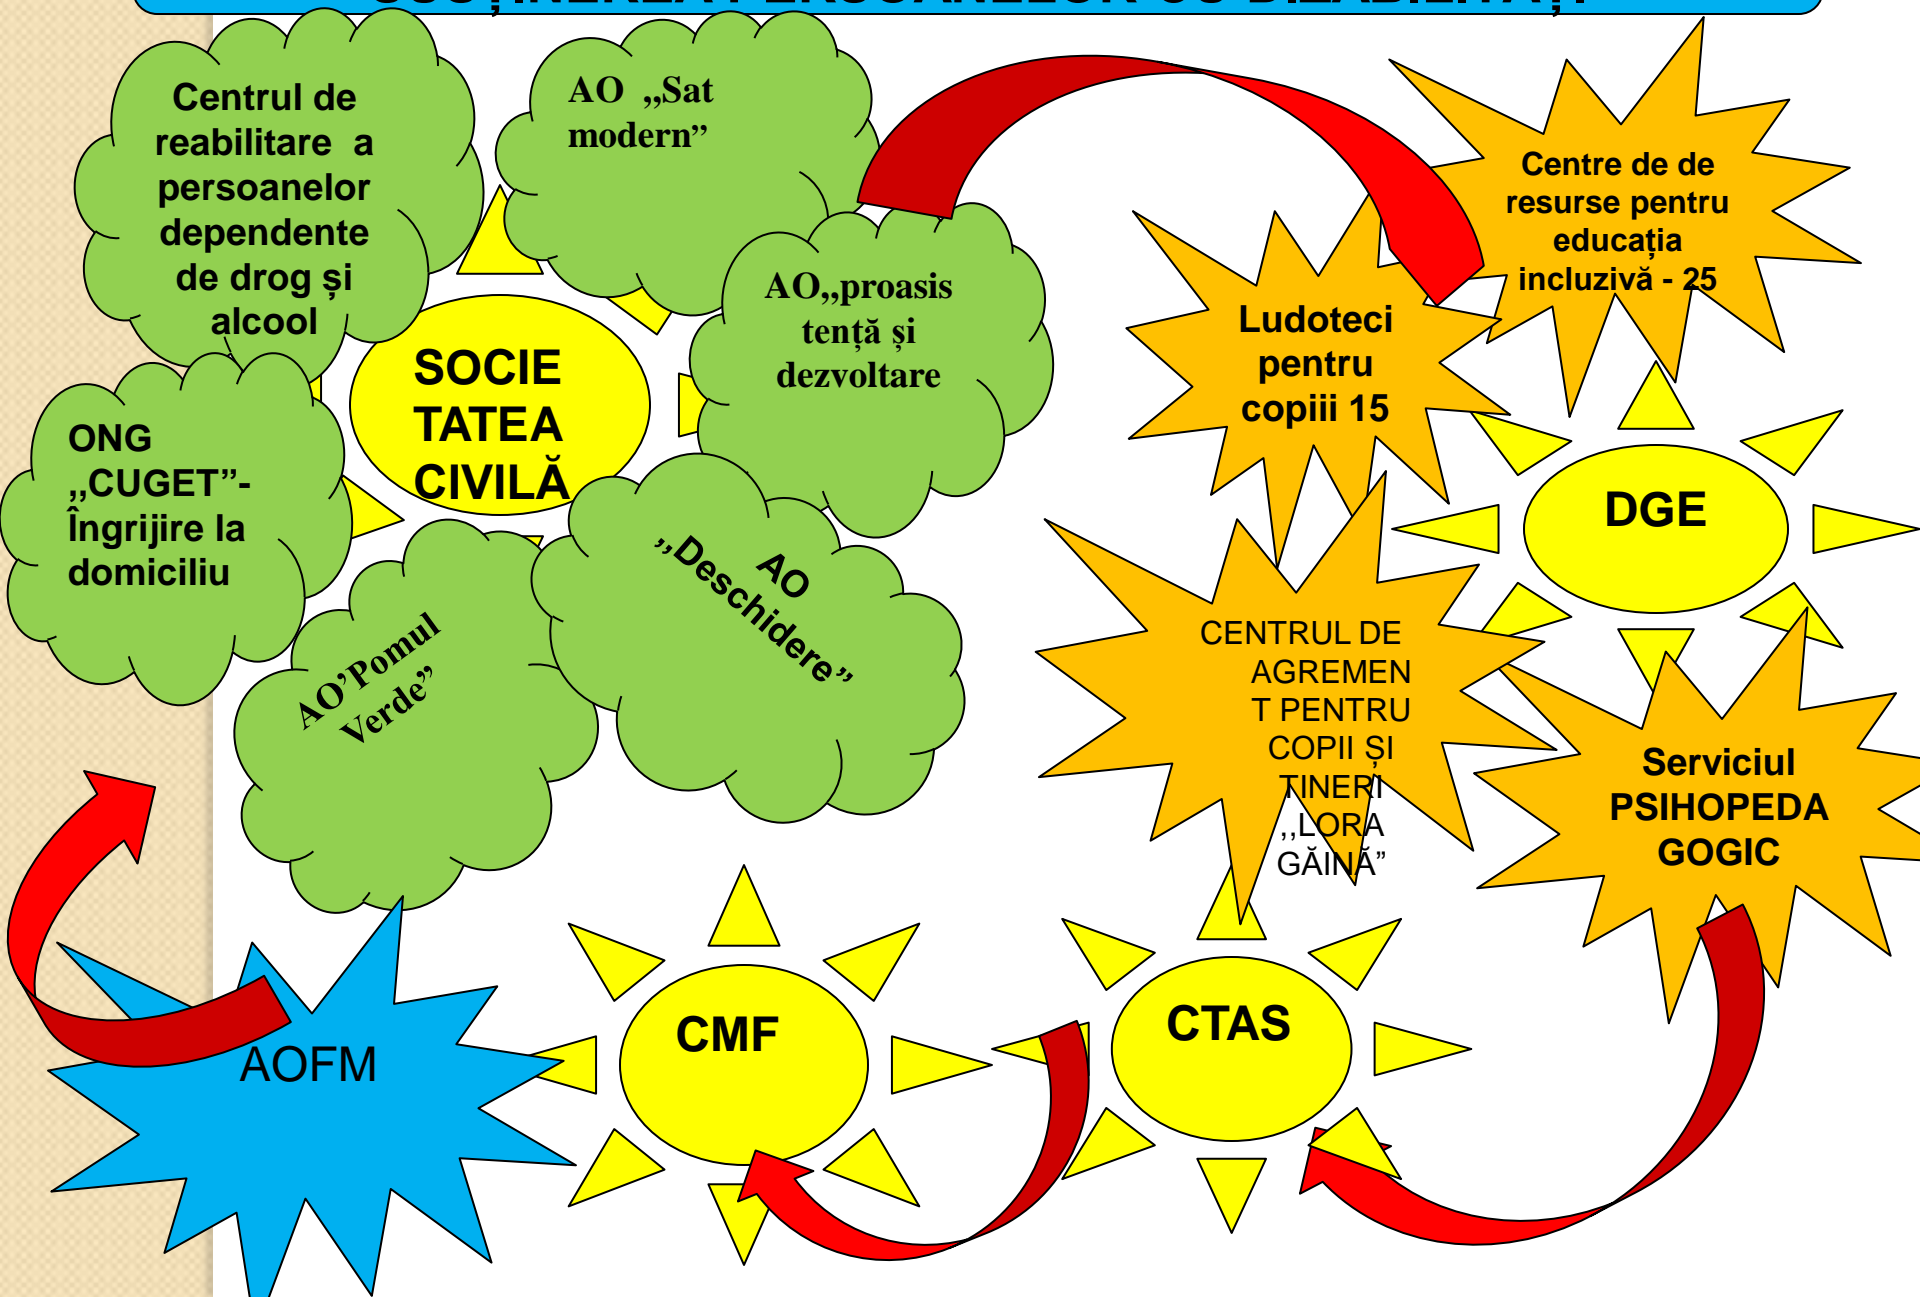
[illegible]

Centrul de reabilitare a persoanelor dependente de drog și alcool

AO „Sat modern”

SOCIE TATEA CIVILĂ

AO„proasis tență și dezvoltare

ONG „CUGET”- Îngrijire la domiciliu

AO’Pomul Verde”

AO „Deschidere„

Centre de de resurse pentru educația incluzivă - 25

Ludoteci pentru copiii 15

DGE

CENTRUL DE AGREMENT PENTRU COPII ȘI TINERI „LORA GĂINĂ”

Serviciul PSIHOPEDAGOGIC

AOFM

CMF

CTAS